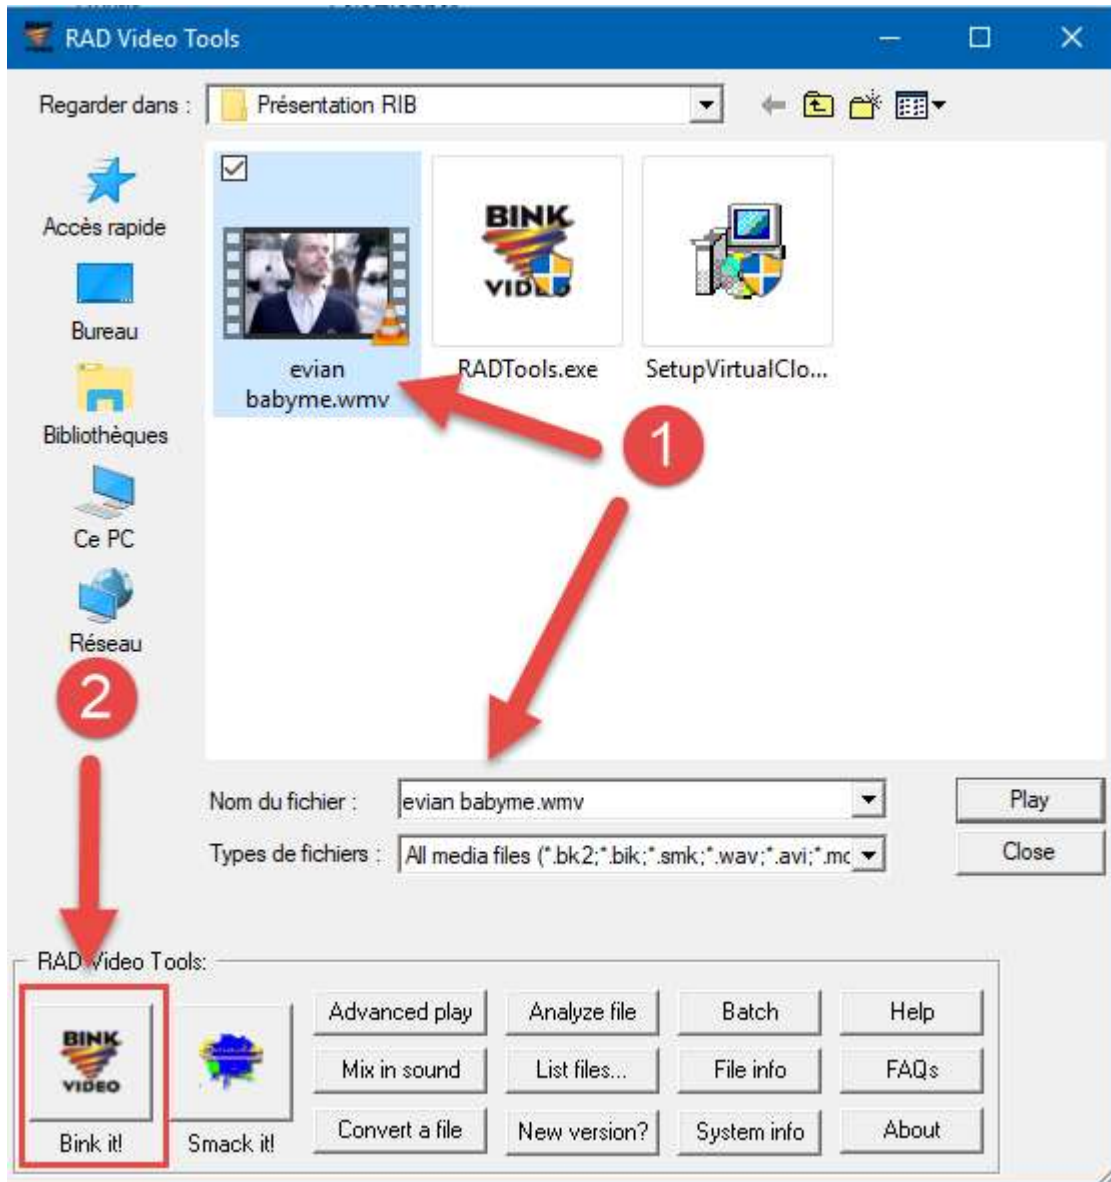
RAD Video Tools

Regarder dans : Présentation RIB

Accès rapide
Bureau
Bibliothèques
Ce PC
Réseau

evian babyme.wmv
BINK VIDEO
RADTools.exe
SetupVirtualClo...

1

2

Nom du fichier : evian babyme.wmv
Types de fichiers : All media files (*.bk2;*.bik;*.smk;*.wav;*.avi;*.mc

Play
Close

RAD Video Tools:

BINK VIDEO
Bink it!
Smack it!
Advanced play
Analyze file
Batch
Help
Mix in sound
List files...
File info
FAQs
Convert a file
New version?
System info
About